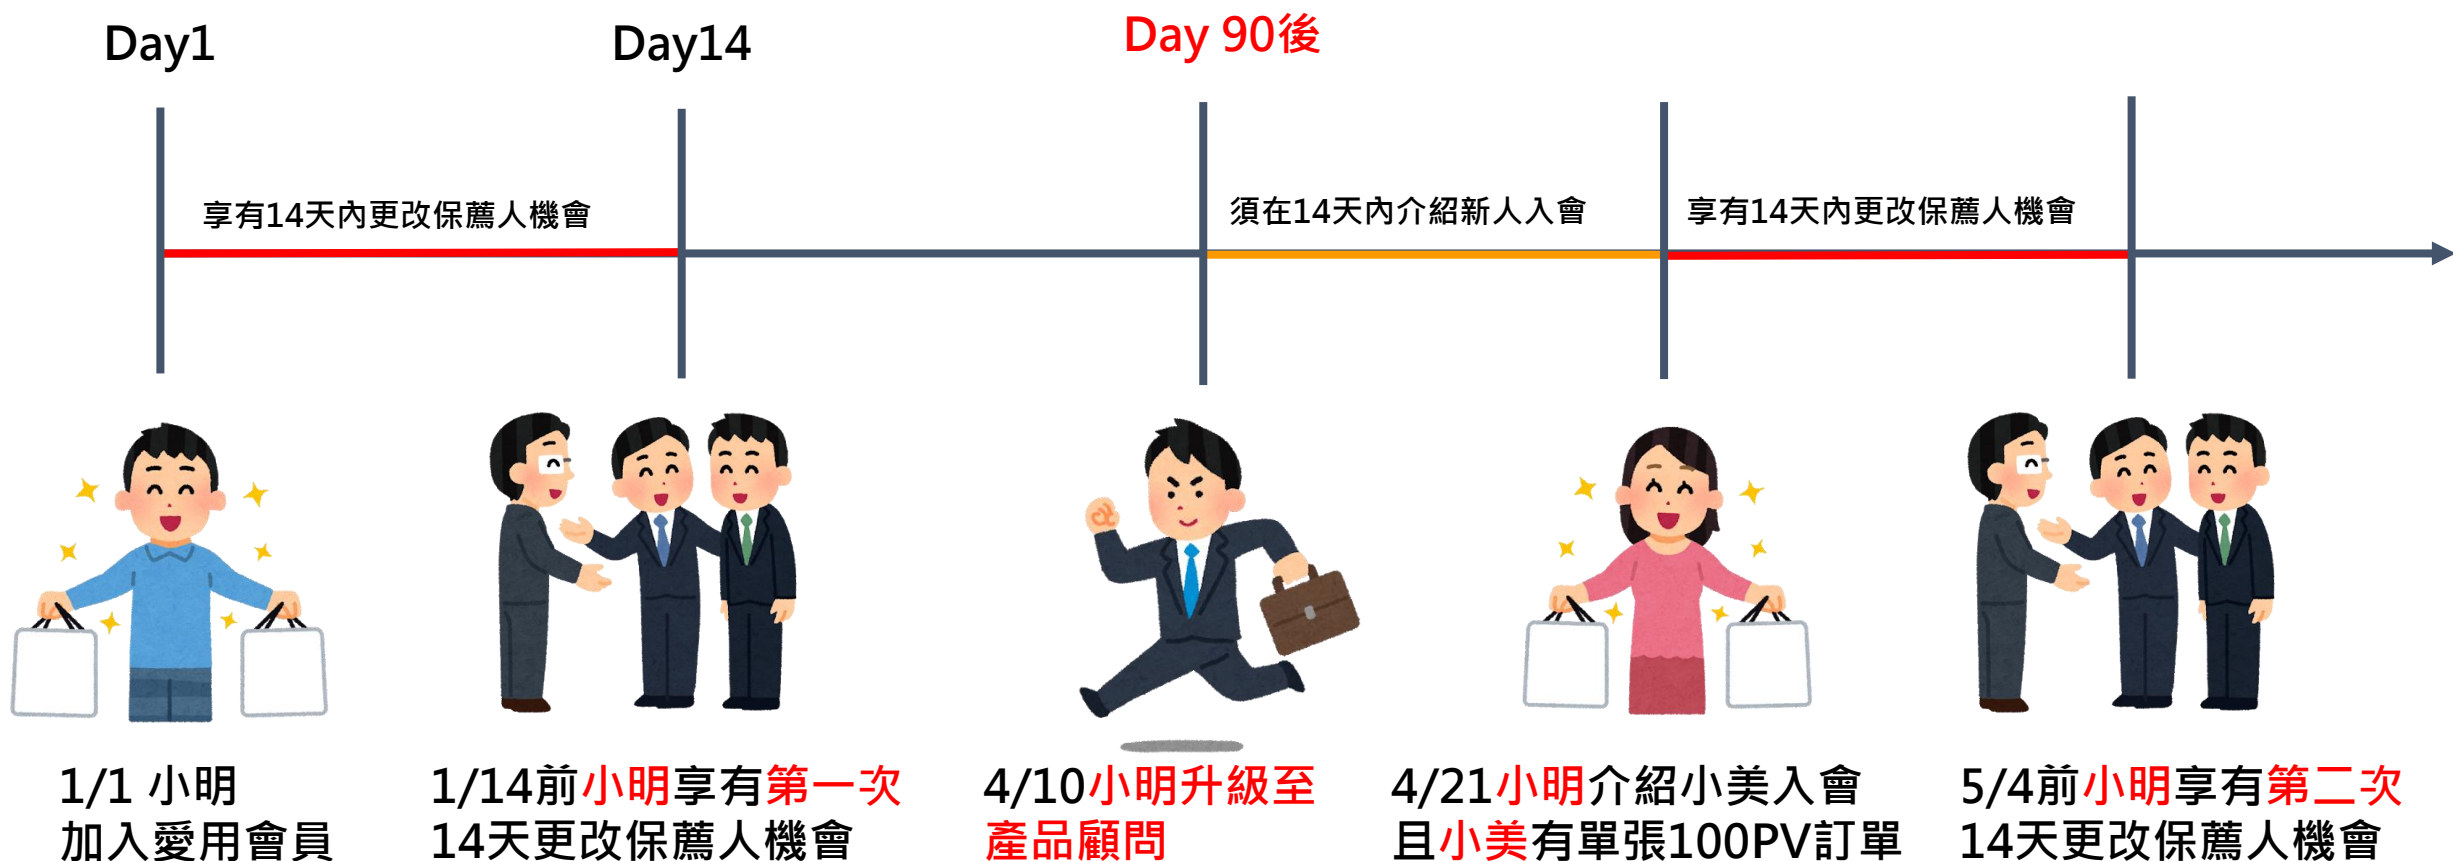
Day1

Day14

Day 90後

享有14天內更改保薦人機會

須在14天內介紹新人入會

享有14天內更改保薦人機會

1/1 小明
加入愛用會員

1/14前小明享有第一次
14天更改保薦人機會

4/10小明升級至
產品顧問

4/21小明介紹小美入會
且小美有單張100PV訂單

5/4前小明享有第二次
14天更改保薦人機會